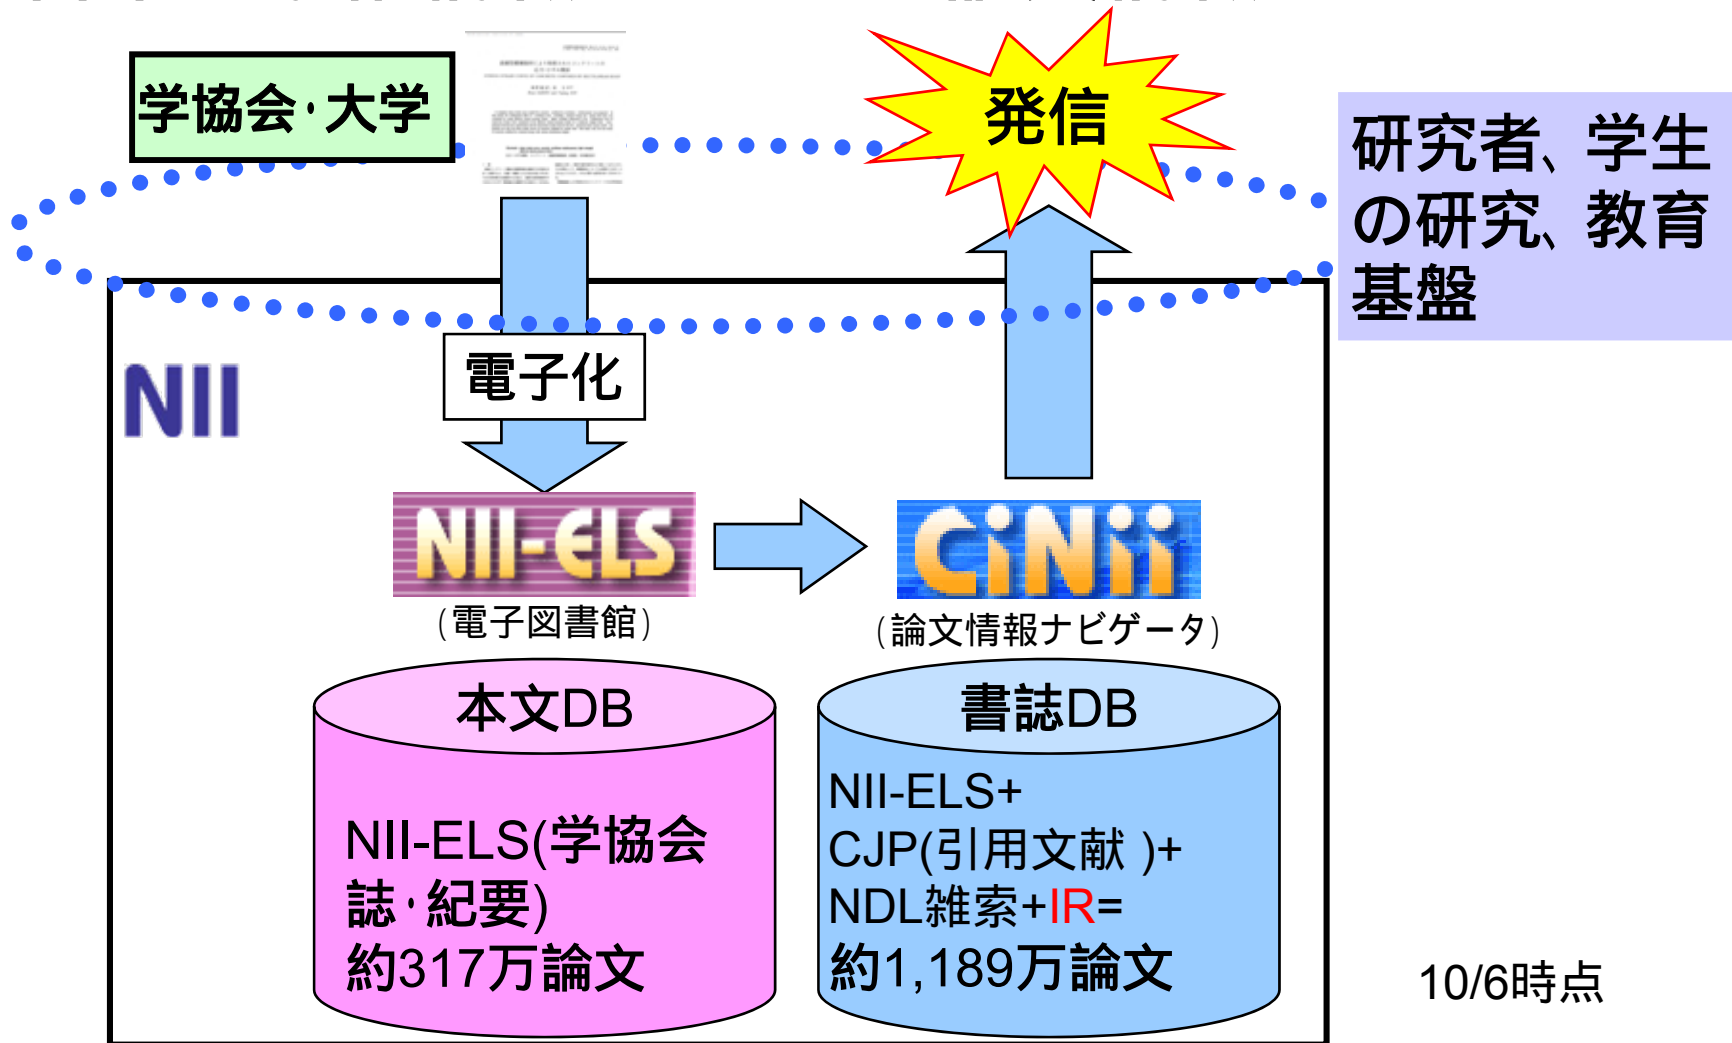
学協会･大学

発信

研究者、学生の研究、教育基盤

電子化

NII

NII-ELS
（電子図書館）

CiNii
（論文情報ナビゲータ）

本文DB

NII-ELS(学協会誌･紀要)
約317万論文

書誌DB

NII-ELS+
CJP(引用文献 )+
NDL雑索+IR=
約1,189万論文

10/6時点